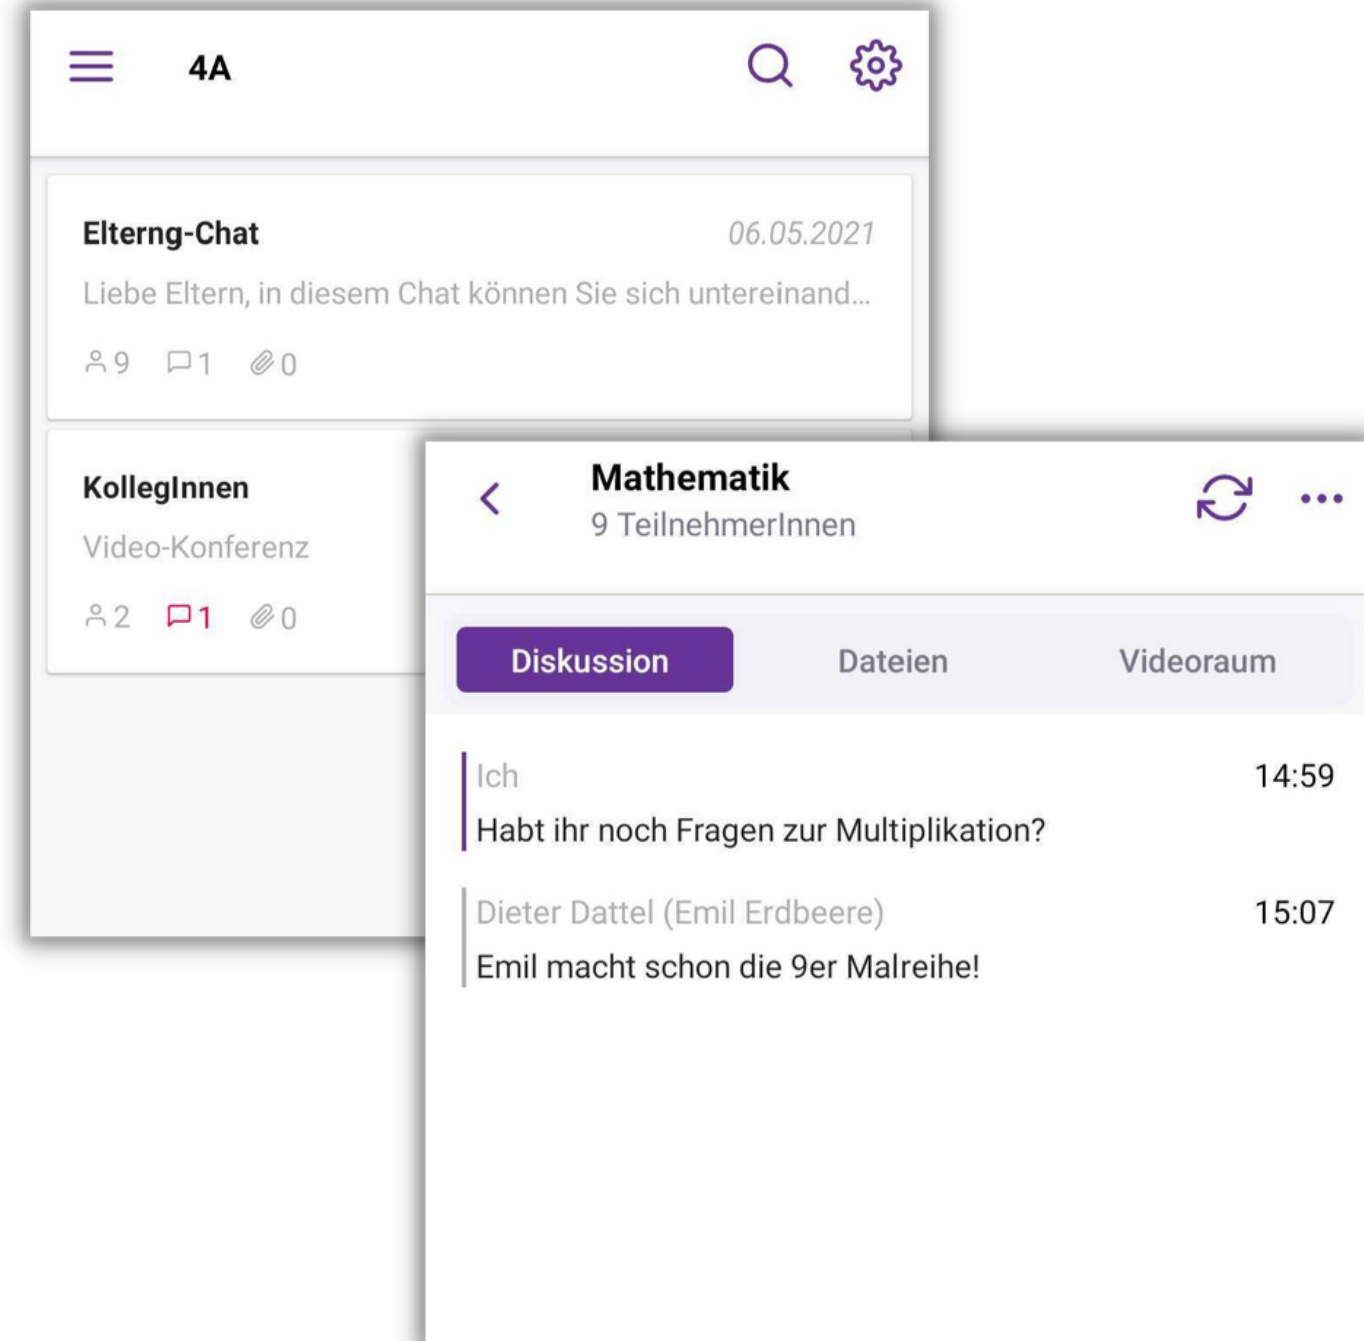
4A

Elterng-Chat
06.05.2021
Liebe Eltern, in diesem Chat können Sie sich untereinand...
9 1 0

KollegInnen
Video-Konferenz
2 1 0

Mathematik
9 TeilnehmerInnen

Diskussion
Dateien
Videoraum

Ich
14:59
Habt ihr noch Fragen zur Multiplikation?

Dieter Dattel (Emil Erdbeere)
15:07
Emil macht schon die 9er Malreihe!